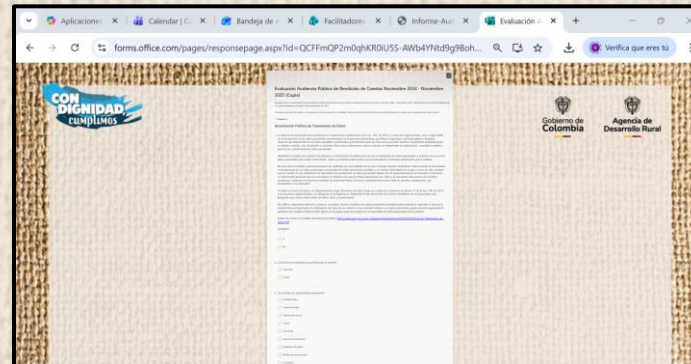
Aplicacione
Calendar | C
Bandeja de
Facilitadore
Informe-Au
Evaluación
forms.office.com/pages/responsepage.aspx?id=QCFFmQP2m0qhKR0iU5S-AWb4YNtd9g9Boh...
Verifica que eres tú

CON DIGNIDAD cumplimos

Evaluación Audiencia Pública de Rendición de Cuentas Noviembre 2025 - Noviembre 2025 (Copia)

Autorización de Políticas de Tratamiento de Datos

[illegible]

Gobierno de Colombia
Agencia de Desarrollo Rural